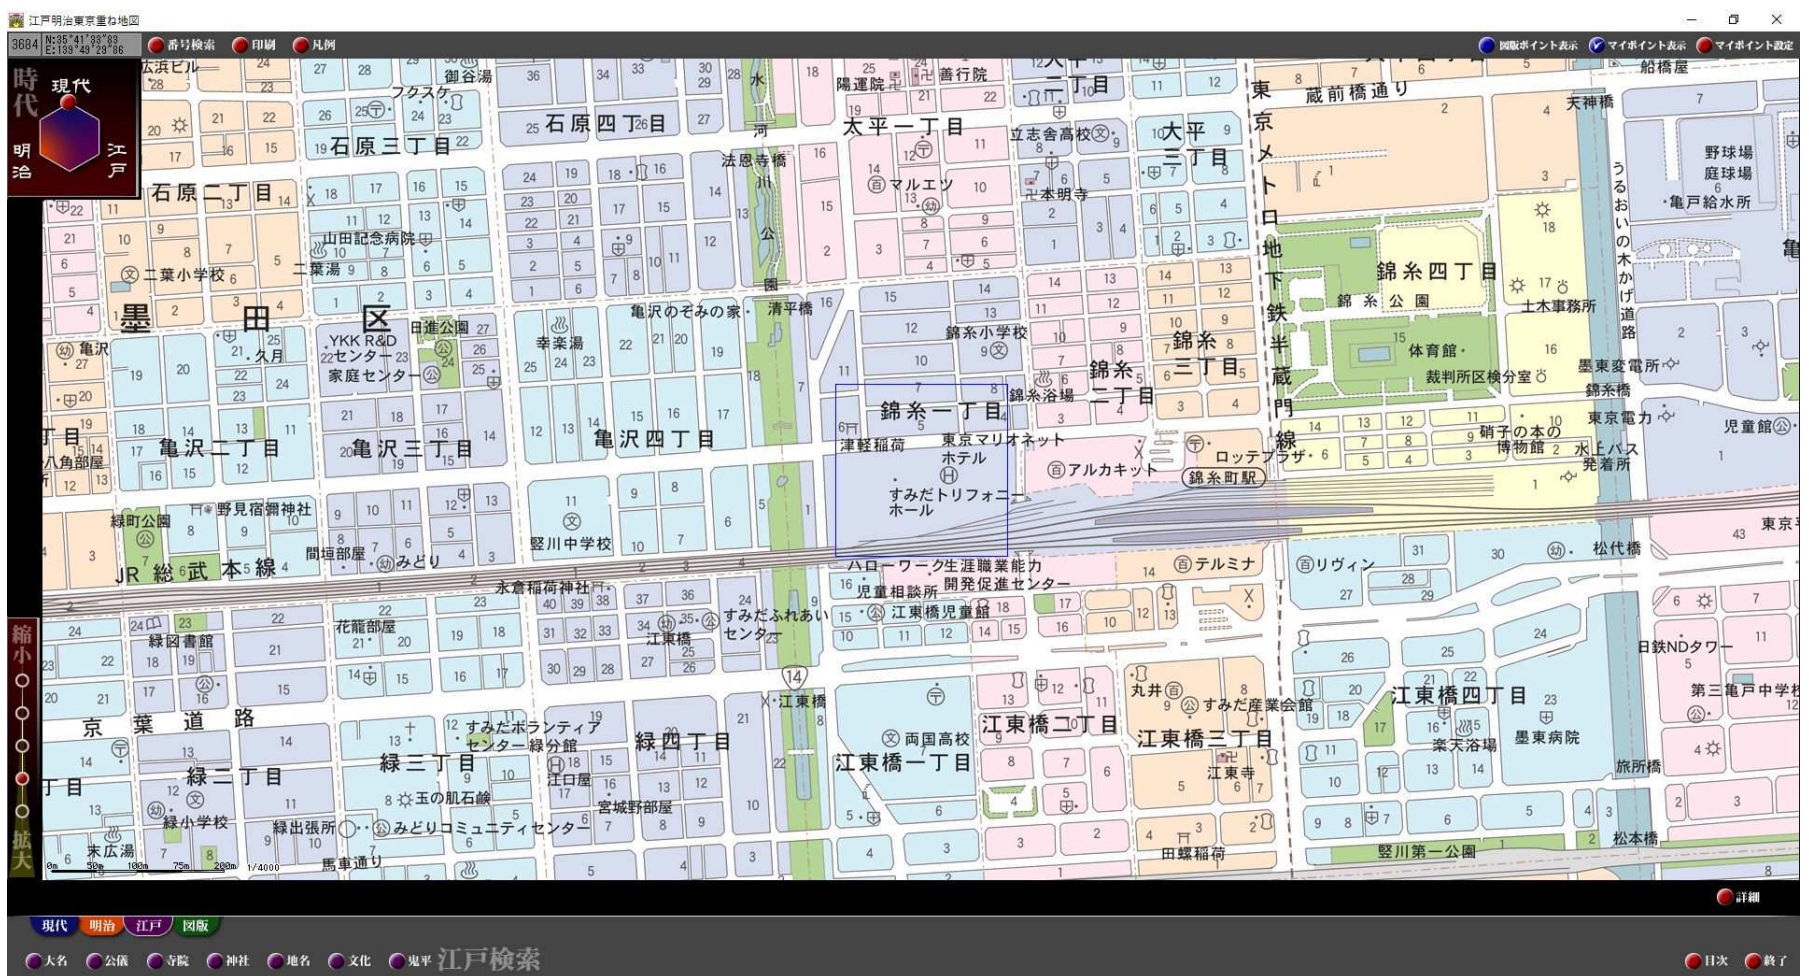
江戸明治東京重ね地図

3684 N:35°41'39"89 E:139°49'29"86

番号検索 印刷 凡例

図版ポイント表示 マイポイント表示 マイポイント設定

時代 現代 明治 江戸

広浜ビル 御谷湯 フクスケ 石原四丁目 石原三丁目 石原二丁目 太平一丁目 善行院 陽運院 立志舎高校 太平三丁目 蔵前橋通り 天神橋 船橋屋 野球場 庭球場 亀戸給水所 法恩寺橋 マルエツ 本明寺 山田記念病院 二葉小学校 二葉湯 墨田区 亀沢 久月 YKK R&D センター 家庭センター 日進公園 幸楽湯 亀沢のぞみの家 清平橋 錦糸小学校 錦糸三丁目 錦糸二丁目 錦糸四丁目 錦糸公園 体育館 裁判所区検分室 土木事務所 墨東変電所 錦糸橋 東京メトロ半蔵門線 東京電力 児童館 錦糸一丁目 錦糸浴場 亀沢二丁目 亀沢三丁目 亀沢四丁目 八角部屋 津軽稲荷 東京マリオネットホテル アルカキット ロッテプラザ 錦糸町駅 硝子の本の博物館 水上バス発着所 野見宿禰神社 緑町公園 すみだトリフォニーホール 竪川中学校 間垣部屋 みどり JR総武本線 ハローワーク生涯職業能力開発促進センター 児童相談所 テルミナ リヴィン 松代橋 東京 永倉稲荷神社 緑図書館 花籠部屋 すみだふれあいセンター 江東橋 江東橋児童館 日鉄NDタワー 第三亀戸中学校 江東橋 丸井 すみだ産業会館 江東橋四丁目 京葉道路 すみだボランティアセンター緑分館 緑四丁目 両国高校 江東橋二丁目 江東橋三丁目 楽天浴場 墨東病院 緑三丁目 緑二丁目 緑一丁目 江口屋 江東寺 玉の肌石鹸 旅所橋 緑小学校 宮城野部屋 緑出張所 みどりコミュニティセンター 江東橋一丁目 末広湯 馬車通り 田螺稲荷 竪川第一公園 松本橋 

縮小 拡大

0m 50m 100m 75m 200m 1/4000

詳細

現代 明治 江戸 図版

大名 公儀 寺院 神社 地名 文化 鬼平 江戸検索 目次 終了